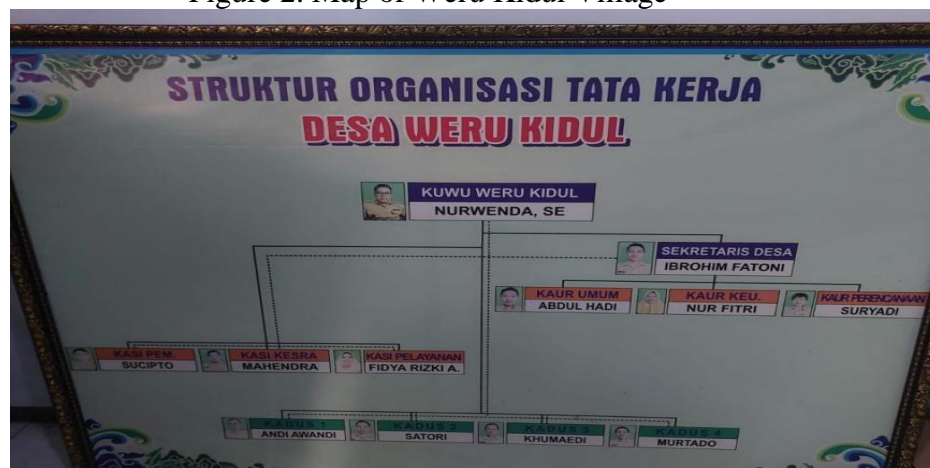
Figure 2. Map of Weru Kidul Village

STRUKTUR ORGANISASI TATA KERJA
DESA WERU KIDUL

KUWU WERU KIDUL
NURWENDA, SE

SEKRETARIS DESA
IBROHIM FATONI

KAUR UMUM
ABDUL HADI

KAUR KEU.
NUR FITRI

KAUR PERENCANAAN
SURYADI

KASI PEM.
SUCIPTO

KASI KESRA
MAHENDRA

KASI PELAYANAN
FIDYA RIZKI A.

KADUS 1
ANDI AWANDI

KADUS 2
SATORI

KADUS 3
KHUMAEDI

KADUS 4
MURTADO